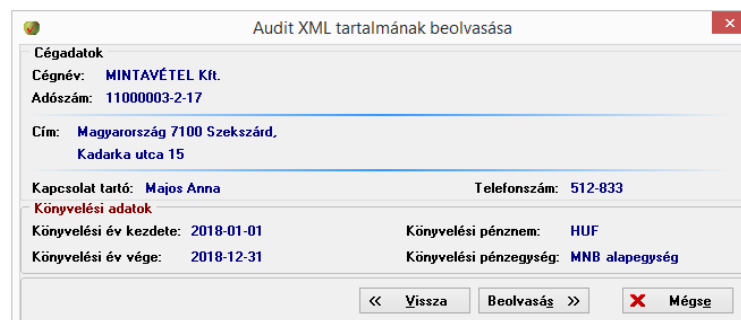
Audit XML tartalmának beolvasása

Cégadatok

Cégnév: MINTAVÉTEL Kft.

Adószám: 11000003-2-17

Cím: Magyarország 7100 Szekszárd, Kadarka utca 15

Kapcsolat tartó: Majos Anna

Telefonszám: 512-833

Könyvelési adatok

Könyvelési év kezdete: 2018-01-01

Könyvelési pénznem: HUF

Könyvelési év vége: 2018-12-31

Könyvelési pénzegység: MNB alapegység

« Vissza

Beolvasás »

Mégse